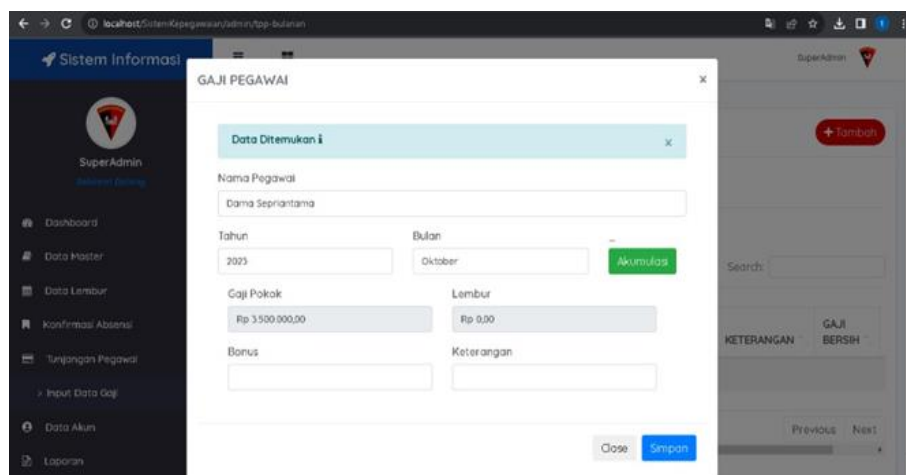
localhost/SistemKepegawaian/admin/tpp-bulanan

Sistem Informasi

SuperAdmin

SuperAdmin
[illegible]

Dashboard
Data Master
Data Lembur
Konfirmasi Absensi
Tunjangan Pegawai
› Input Data Gaji
Data Akun
Laporan

+ Tambah

Search:

KETERANGAN

GAJI BERSIH

Previous Next

GAJI PEGAWAI ×

Data Ditemukan ℹ ×

Nama Pegawai
Dama Sepriantama

Tahun
2025

Bulan
Oktober

Akumulasi

Gaji Pokok
Rp 3.500.000,00

Lembur
Rp 0,00

Bonus

Keterangan

Close Simpan